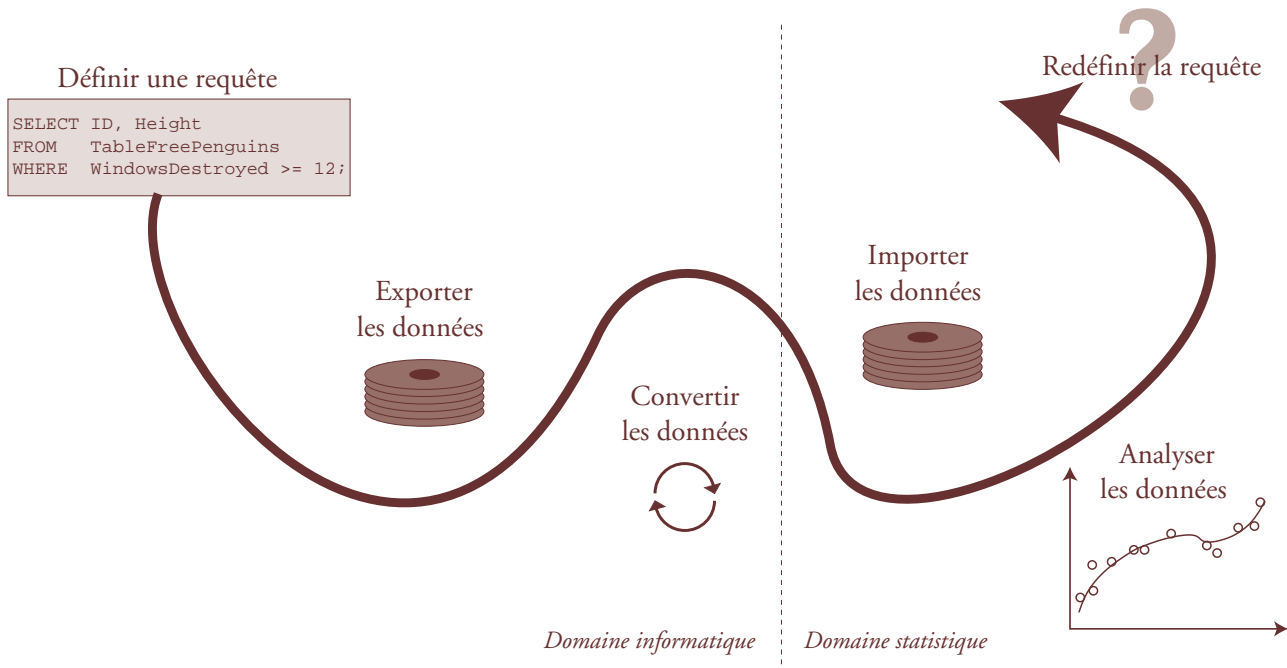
Définir une requête

SELECT ID, Height
FROM TableFreePenguins
WHERE WindowsDestroyed >= 12;

Exporter les données

Convertir les données

Importer les données

Redéfinir la requête

?

Analyser les données

*Domaine informatique*

*Domaine statistique*